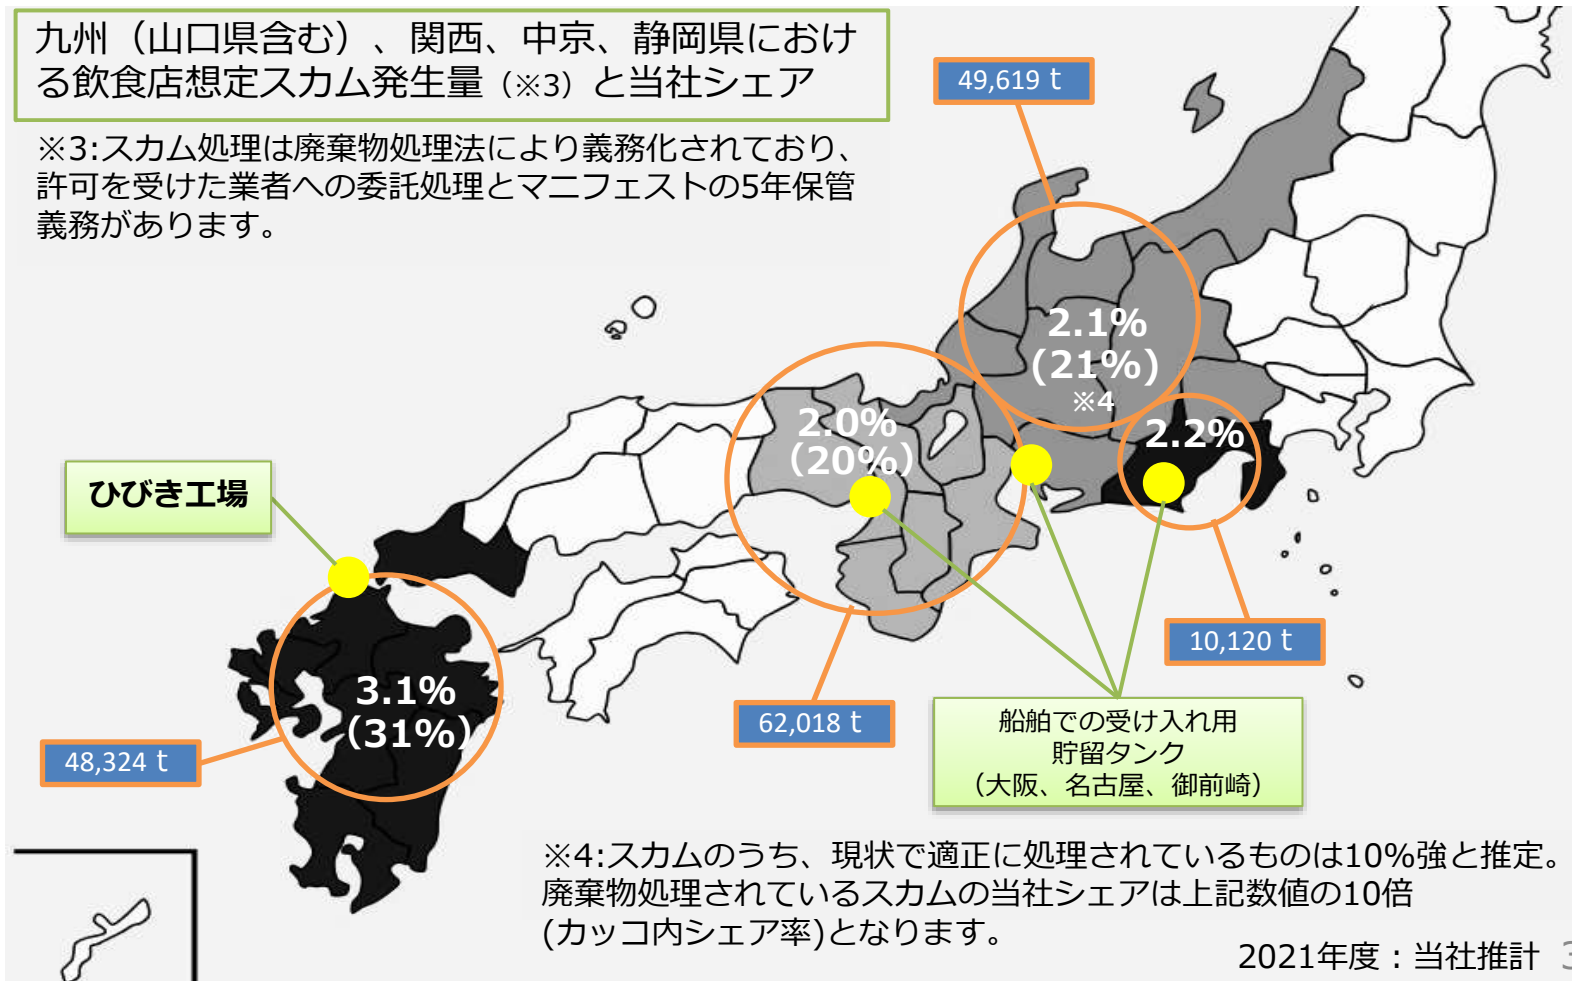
九州（山口県含む）、関西、中京、静岡県における飲食店想定スカム発生量（※3）と当社シェア

※3:スカム処理は廃棄物処理法により義務化されており、許可を受けた業者への委託処理とマニフェストの5年保管義務があります。

49,619 t

2.1%
（21%）
※4

2.0%
（20%）

2.2%

ひびき工場

3.1%
（31%）

48,324 t

62,018 t

10,120 t

船舶での受け入れ用
貯留タンク
（大阪、名古屋、御前崎）

※4:スカムのうち、現状で適正に処理されているものは10%強と推定。廃棄物処理されているスカムの当社シェアは上記数値の10倍(カッコ内シェア率)となります。

2021年度：当社推計 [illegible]